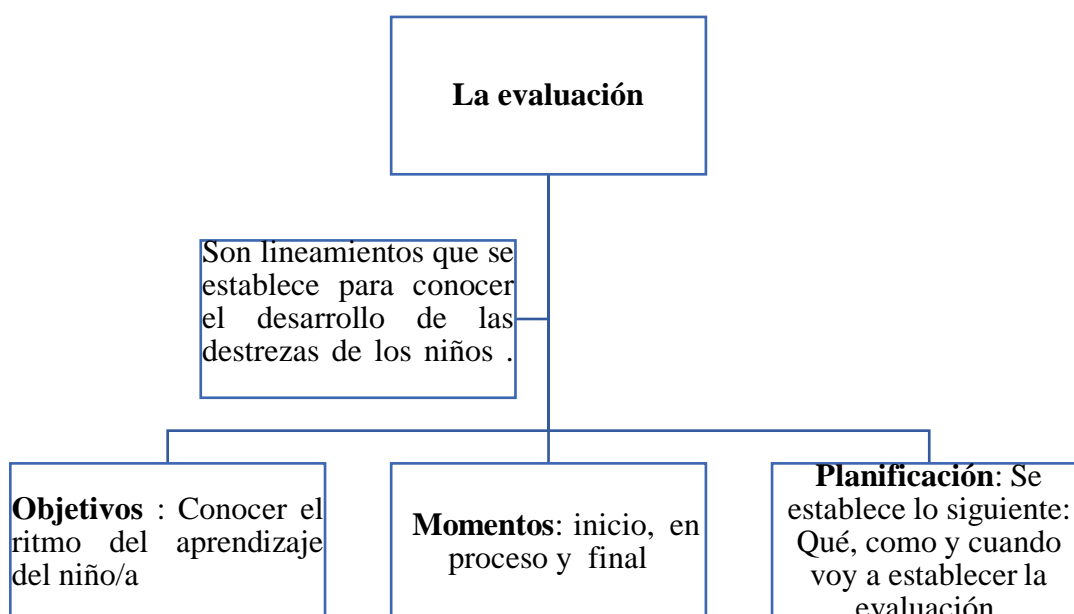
La evaluación

Son lineamientos que se establece para conocer el desarrollo de las destrezas de los niños .

Objetivos : Conocer el ritmo del aprendizaje del niño/a

Momentos: inicio, en proceso y final

Planificación: Se establece lo siguiente: Qué, como y cuando voy a establecer la evaluación